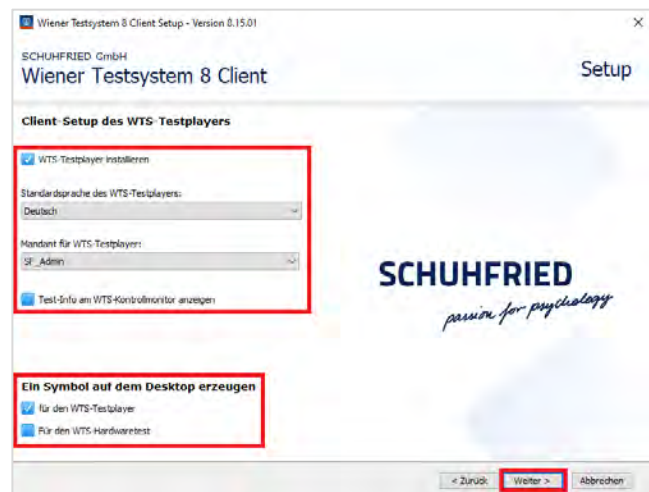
Wiener Testsystem 8 Client Setup - Version 8.15.01

×

SCHUHFRIED GmbH
Wiener Testsystem 8 Client

Setup

Client-Setup des WTS-Testplayers

WTS-Testplayer installieren

Standardsprache des WTS-Testplayers:

Deutsch

Mandant für WTS-Testplayer:

SF_Admin

Test-Info am WTS-Kontrollmonitor anzeigen

SCHUHFRIED
passion for psychology

Ein Symbol auf dem Desktop erzeugen

für den WTS-Testplayer

Für den WTS-Hardwaretest

< Zurück

Weiter >

Abbrechen